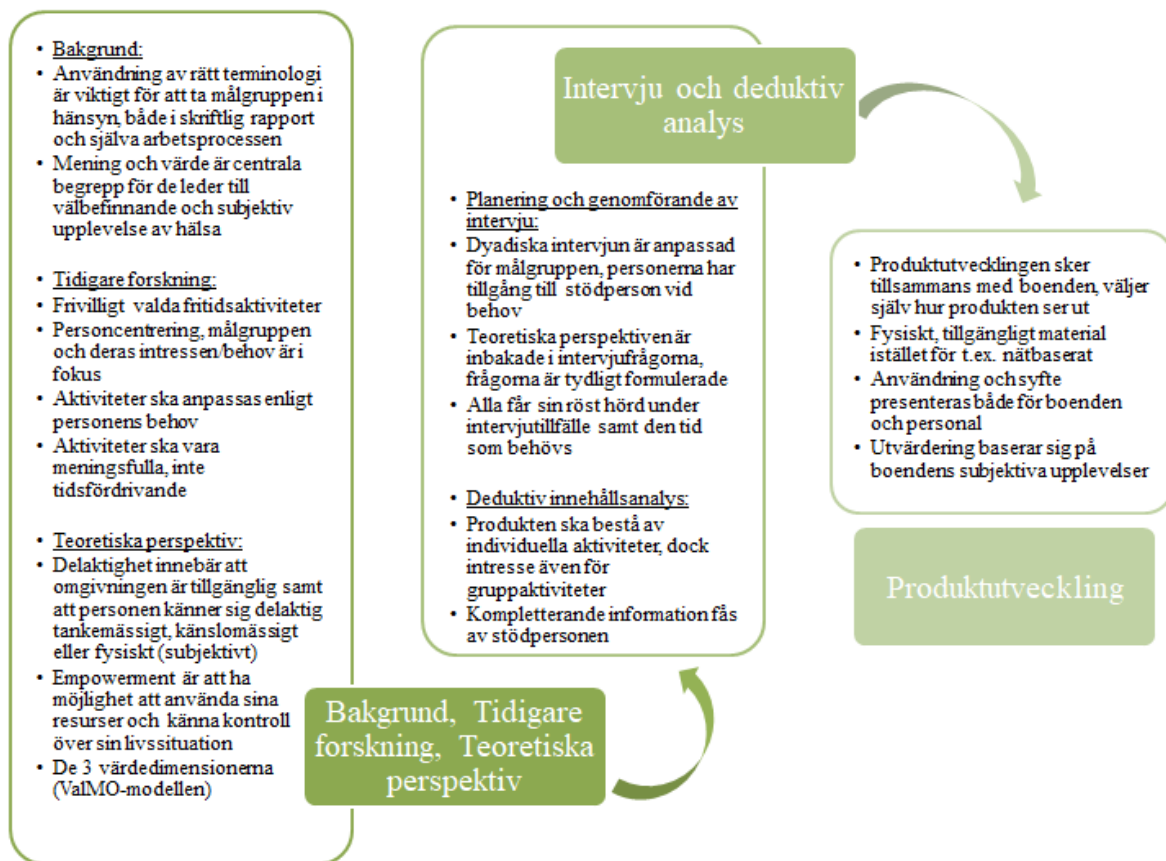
• Bakgrund:
• Användning av rätt terminologi är viktigt för att ta målgruppen i hänsyn, både i skriftlig rapport och själva arbetsprocessen
• Mening och värde är centrala begrepp för de leder till välbefinnande och subjektiv upplevelse av hälsa

• Tidigare forskning:
• Frivilligt valda fritidsaktiviteter
• Personcentrering, målgruppen och deras intressen/behov är i fokus
• Aktiviteter ska anpassas enligt personens behov
• Aktiviteter ska vara meningsfulla, inte tidsfördrivande

• Teoretiska perspektiv:
• Delaktighet innebär att omgivningen är tillgänglig samt att personen känner sig delaktig tankemässigt, känslomässigt eller fysiskt (subjektivt)
• Empowerment är att ha möjlighet att använda sina resurser och känna kontroll över sin livssituation
• De 3 värdedimensionerna (ValMO-modellen)

Bakgrund, Tidigare forskning, Teoretiska perspektiv

Intervju och deduktiv analys

• Planering och genomförande av intervju:
• Dyadiska intervjun är anpassad för målgruppen, personerna har tillgång till stödperson vid behov
• Teoretiska perspektiven är inbakade i intervjufrågorna, frågorna är tydligt formulerade
• Alla får sin röst hörd under intervjutillfälle samt den tid som behövs

• Deduktiv innehållsanalys:
• Produkten ska bestå av individuella aktiviteter, dock intresse även för gruppaktiviteter
• Kompletterande information fås av stödpersonen

• Produktutvecklingen sker tillsammans med boenden, väljer själv hur produkten ser ut
• Fysiskt, tillgängligt material istället för t.ex. nätbaserat
• Användning och syfte presenteras både för boenden och personal
• Utvärdering baserar sig på boendens subjektiva upplevelser

Produktutveckling